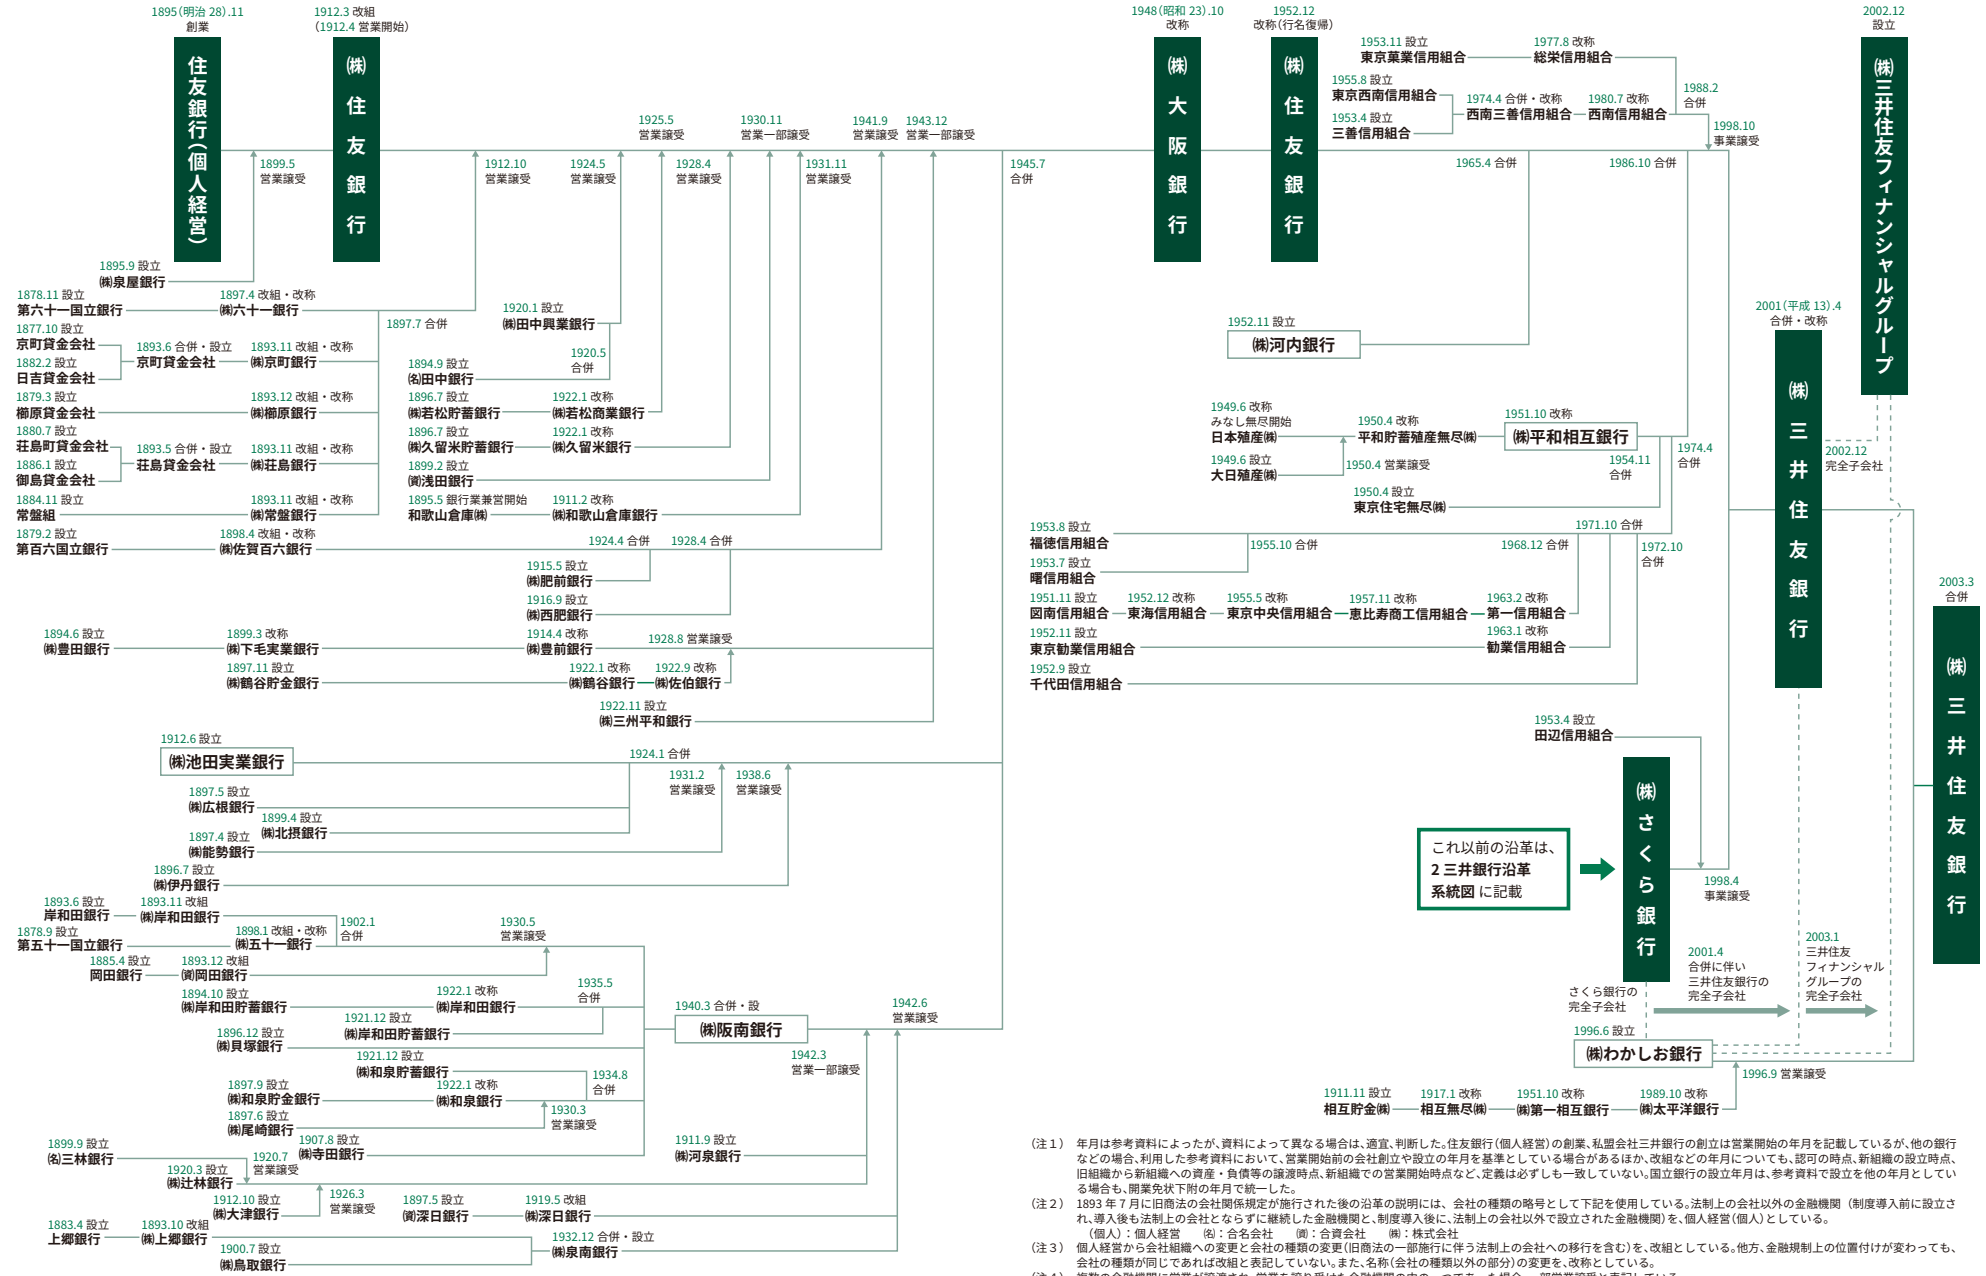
1895(明治 28).11
創業
住友銀行(個人経営)

1912.3 改組
(1912.4 営業開始)
㈱住友銀行

1948(昭和 23).10
改称
㈱大阪銀行

1952.12
改称(行名復帰)
㈱住友銀行

2002.12
設立
㈱三井住友フィナンシャルグループ

1899.5
営業譲受
1895.9 設立
㈱泉屋銀行
1878.11 設立
第六十一国立銀行
1897.4 改組・改称
㈱六十一銀行
1897.7 合併
1877.10 設立
京町貸金会社
1882.2 設立
日吉貸金会社
1893.6 合併・設立
京町貸金会社
1893.11 改組・改称
㈱京町銀行
1879.3 設立
櫛原貸金会社
1893.12 改組・改称
㈱櫛原銀行
1880.7 設立
荘島町貸金会社
1886.1 設立
御島貸金会社
1893.5 合併・設立
荘島貸金会社
1893.11 改組・改称
㈱荘島銀行
1884.11 設立
常盤組
1893.11 改組・改称
㈱常盤銀行
1879.2 設立
第百六国立銀行
1898.4 改組・改称
㈱佐賀百六銀行

1912.10
営業譲受
1924.5
営業譲受
1925.5
営業譲受
1928.4
営業譲受
1930.11
営業一部譲受
1931.11
営業譲受
1941.9
営業譲受
1943.12
営業一部譲受
1945.7
合併

1920.1 設立
㈱田中興業銀行
1920.5
合併
1894.9 設立
㈴田中銀行
1896.7 設立
㈱若松貯蓄銀行
1922.1 改称
㈱若松商業銀行
1896.7 設立
㈱久留米貯蓄銀行
1922.1 改称
㈱久留米銀行
1899.2 設立
㈾浅田銀行
1895.5 銀行業兼営開始
和歌山倉庫㈱
1911.2 改称
㈱和歌山倉庫銀行
1924.4 合併
1928.4 合併
1915.5 設立
㈱肥前銀行
1916.9 設立
㈱西肥銀行
1894.6 設立
㈱豊田銀行
1899.3 改称
㈱下毛実業銀行
1914.4 改称
㈱豊前銀行
1928.8 営業譲受
1897.11 設立
㈱鶴谷貯金銀行
1922.1 改称
㈱鶴谷銀行
1922.9 改称
㈱佐伯銀行
1922.11 設立
㈱三州平和銀行

1912.6 設立
㈱池田実業銀行
1924.1 合併
1931.2
営業譲受
1938.6
営業譲受
1897.5 設立
㈱広根銀行
1899.4 設立
㈱北摂銀行
1897.4 設立
㈱能勢銀行
1896.7 設立
㈱伊丹銀行
1893.6 設立
岸和田銀行
1893.11 改組
㈱岸和田銀行
1878.9 設立
第五十一国立銀行
1898.1 改組・改称
㈱五十一銀行
1902.1
合併
1930.5
営業譲受
1885.4 設立
岡田銀行
1893.12 改組
㈾岡田銀行
1894.10 設立
㈱岸和田貯蓄銀行
1922.1 改称
㈱岸和田銀行
1935.5
合併
1921.12 設立
㈱岸和田貯蓄銀行
1940.3 合併・設
㈱阪南銀行
1942.6
営業譲受
1896.12 設立
㈱貝塚銀行
1921.12 設立
㈱和泉貯蓄銀行
1934.8
合併
1942.3
営業一部譲受
1897.9 設立
㈱和泉貯金銀行
1922.1 改称
㈱和泉銀行
1897.6 設立
㈱尾崎銀行
1930.3
営業譲受
1899.9 設立
㈴三林銀行
1907.8 設立
㈱寺田銀行
1920.7
営業譲受
1920.3 設立
㈱辻林銀行
1911.9 設立
㈱河泉銀行
1912.10 設立
㈱大津銀行
1926.3
営業譲受
1897.5 設立
㈾深日銀行
1919.5 改組
㈱深日銀行
1883.4 設立
上郷銀行
1893.10 改組
㈱上郷銀行
1932.12 合併・設立
㈱泉南銀行
1900.7 設立
㈱鳥取銀行

1953.11 設立
東京菓業信用組合
1977.8 改称
総栄信用組合
1955.8 設立
東京西南信用組合
1974.4 合併・改称
西南三善信用組合
1980.7 改称
西南信用組合
1988.2
合併
1953.4 設立
三善信用組合
1998.10
事業譲受
1965.4 合併
1986.10 合併

1952.11 設立
㈱河内銀行

2001(平成 13).4
合併・改称
㈱三井住友銀行

1949.6 改称
みなし無尽開始
日本殖産㈱
1950.4 改称
平和貯蓄殖産無尽㈱
1951.10 改称
㈱平和相互銀行
1949.6 設立
大日殖産㈱
1950.4 営業譲受
1954.11
合併
1974.4
合併
1950.4 設立
東京住宅無尽㈱
2002.12
完全子会社

1953.8 設立
福徳信用組合
1955.10 合併
1971.10 合併
1968.12 合併
1972.10
合併
1953.7 設立
曙信用組合
1951.11 設立
図南信用組合
1952.12 改称
東海信用組合
1955.5 改称
東京中央信用組合
1957.11 改称
恵比寿商工信用組合
1963.2 改称
第一信用組合
1952.11 設立
東京勧業信用組合
1963.1 改称
勧業信用組合
1952.9 設立
千代田信用組合

2003.3
合併
㈱三井住友銀行

1953.4 設立
田辺信用組合

これ以前の沿革は、
2 三井銀行沿革
系統図 に記載

㈱さくら銀行
1998.4
事業譲受
2001.4
合併に伴い
三井住友銀行の
完全子会社
さくら銀行の
完全子会社
2003.1
三井住友
フィナンシャル
グループの
完全子会社
1996.6 設立
㈱わかしお銀行
1996.9 営業譲受
1911.11 設立
相互貯金㈱
1917.1 改称
相互無尽㈱
1951.10 改称
㈱第一相互銀行
1989.10 改称
㈱太平洋銀行

(注1) 年月は参考資料によったが、資料によって異なる場合は、適宜、判断した。住友銀行(個人経営)の創業、私盟会社三井銀行の創立は営業開始の年月を記載しているが、他の銀行などの場合、利用した参考資料において、営業開始前の会社創立や設立の年月を基準としている場合があるほか、改組などの年月についても、認可の時点、新組織の設立時点、旧組織から新組織への資産・負債等の譲渡時点、新組織での営業開始時点など、定義は必ずしも一致していない。国立銀行の設立年月は、参考資料で設立を他の年月としている場合もし、開業免状下附の年月で統一した。
(注2) 1893 年 7 月に旧商法の会社関係規定が施行された後の沿革の説明には、会社の種類の略号として下記を使用している。法制上の会社以外の金融機関(制度導入前に設立され、導入後も法制上の会社とならずに継続した金融機関と、制度導入後に、法制上の会社以外で設立された金融機関)を、個人経営(個人)としている。
(個人):個人経営　㈴:合名会社　㈾:合資会社　㈱:株式会社
(注3) 個人経営から会社組織への変更と会社の種類の変更(旧商法の一部施行に伴う法制上の会社への移行を含む)を、改組としている。他方、金融規制上の位置付けが変わっても、会社の種類が同じであれば改組と表記していない。また、名称(会社の種類以外の部分)の変更を、改称としている。
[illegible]